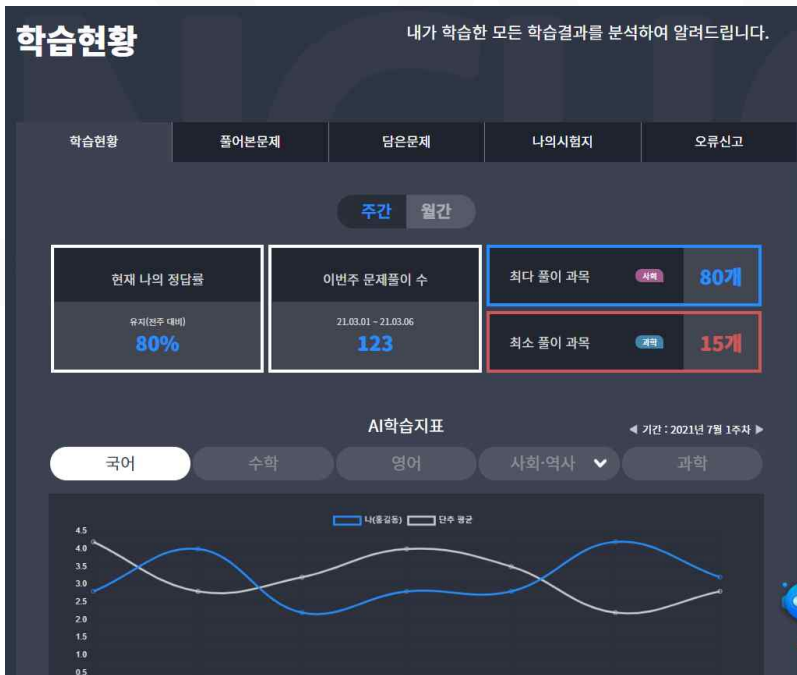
학습현황

내가 학습한 모든 학습결과를 분석하여 알려드립니다.

| 학습현황 | 풀어본문제 | 담은문제 | 나의시험지 | 오류신고 |
|---|---|---|---|---|

주간 월간

현재 나의 정답률
유지(전주 대비)
80%

이번주 문제풀이 수
21.03.01 ~ 21.03.06
123

최다 풀이 과목 사회 80개

최소 풀이 과목 과학 15개

AI학습지표

◀ 기간 : 2021년 7월 1주차 ▶

국어 수학 영어 사회·역사 과학

나(홍길동) 단추 평균

4.5
4.0
3.5
3.0
2.5
2.0
1.5
1.0
0.5